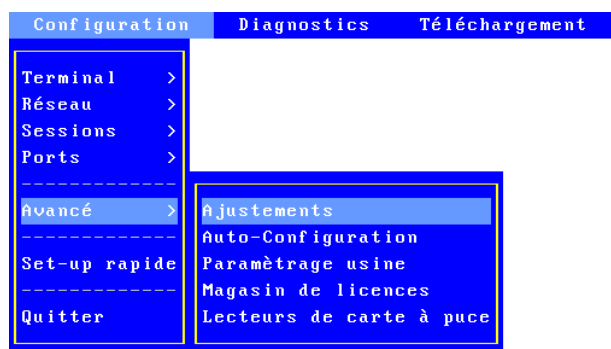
Configuration Diagnostics Téléchargement

Terminal >
Réseau >
Sessions >
Ports >
------------
Avancé >
------------
Set-up rapide
------------
Quitter

Ajustements
Auto-Configuration
Paramètrage usine
Magasin de licences
Lecteurs de carte à puce